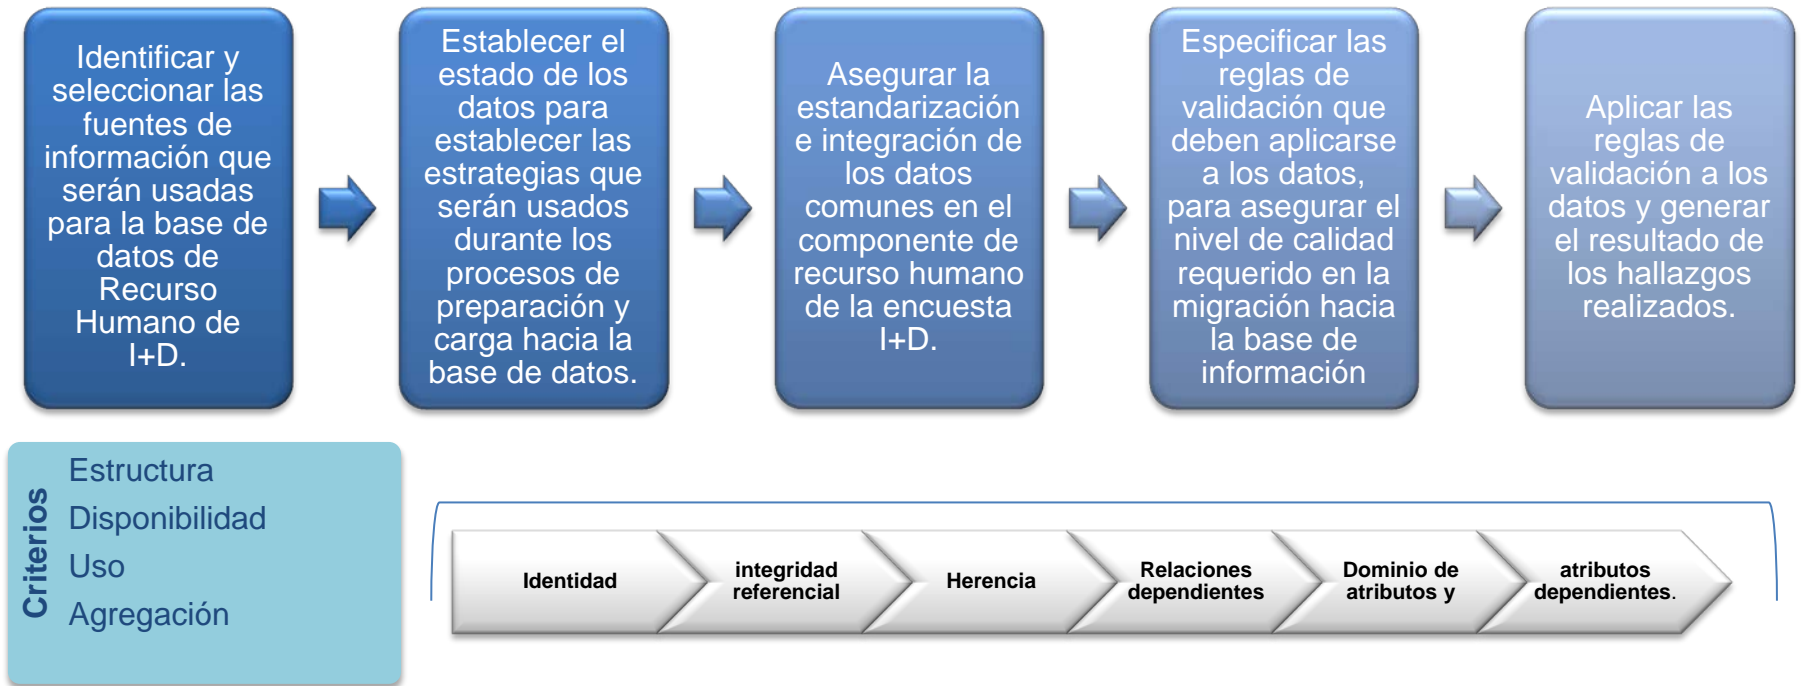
Identificar y seleccionar las fuentes de información que serán usadas para la base de datos de Recurso Humano de I+D.

Establecer el estado de los datos para establecer las estrategias que serán usados durante los procesos de preparación y carga hacia la base de datos.

Asegurar la estandarización e integración de los datos comunes en el componente de recurso humano de la encuesta I+D.

Especificar las reglas de validación que deben aplicarse a los datos, para asegurar el nivel de calidad requerido en la migración hacia la base de información

Aplicar las reglas de validación a los datos y generar el resultado de los hallazgos realizados.

Criterios

Estructura
Disponibilidad
Uso
Agregación

Identidad

integridad referencial

Herencia

Relaciones dependientes

Dominio de atributos y

atributos dependientes.